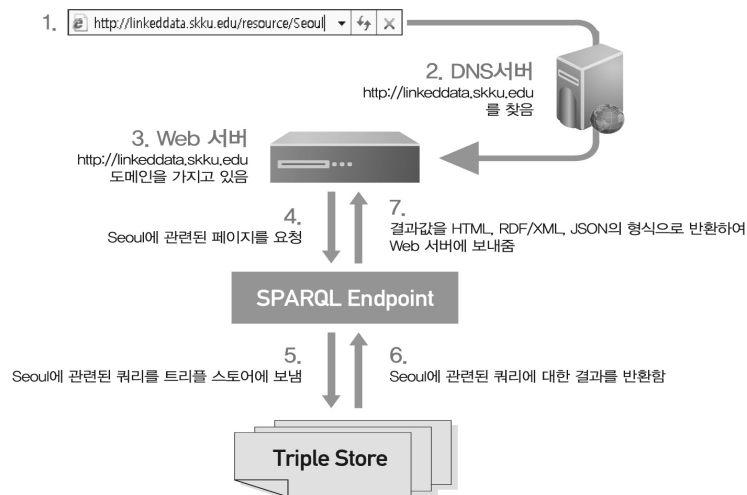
1. http://linkeddata.skku.edu/resource/Seoul

2. DNS서버
http://linkeddata.skku.edu
를 찾음

3. Web 서버
http://linkeddata.skku.edu
도메인을 가지고 있음

4.
Seoul에 관련된 페이지를 요청

7.
결과값을 HTML, RDF/XML, JSON의 형식으로 반환하여
Web 서버에 보내줌

SPARQL Endpoint

5.
Seoul에 관련된 쿼리를 트리플 스토어에 보냄

6.
Seoul에 관련된 쿼리에 대한 결과를 반환함

Triple Store